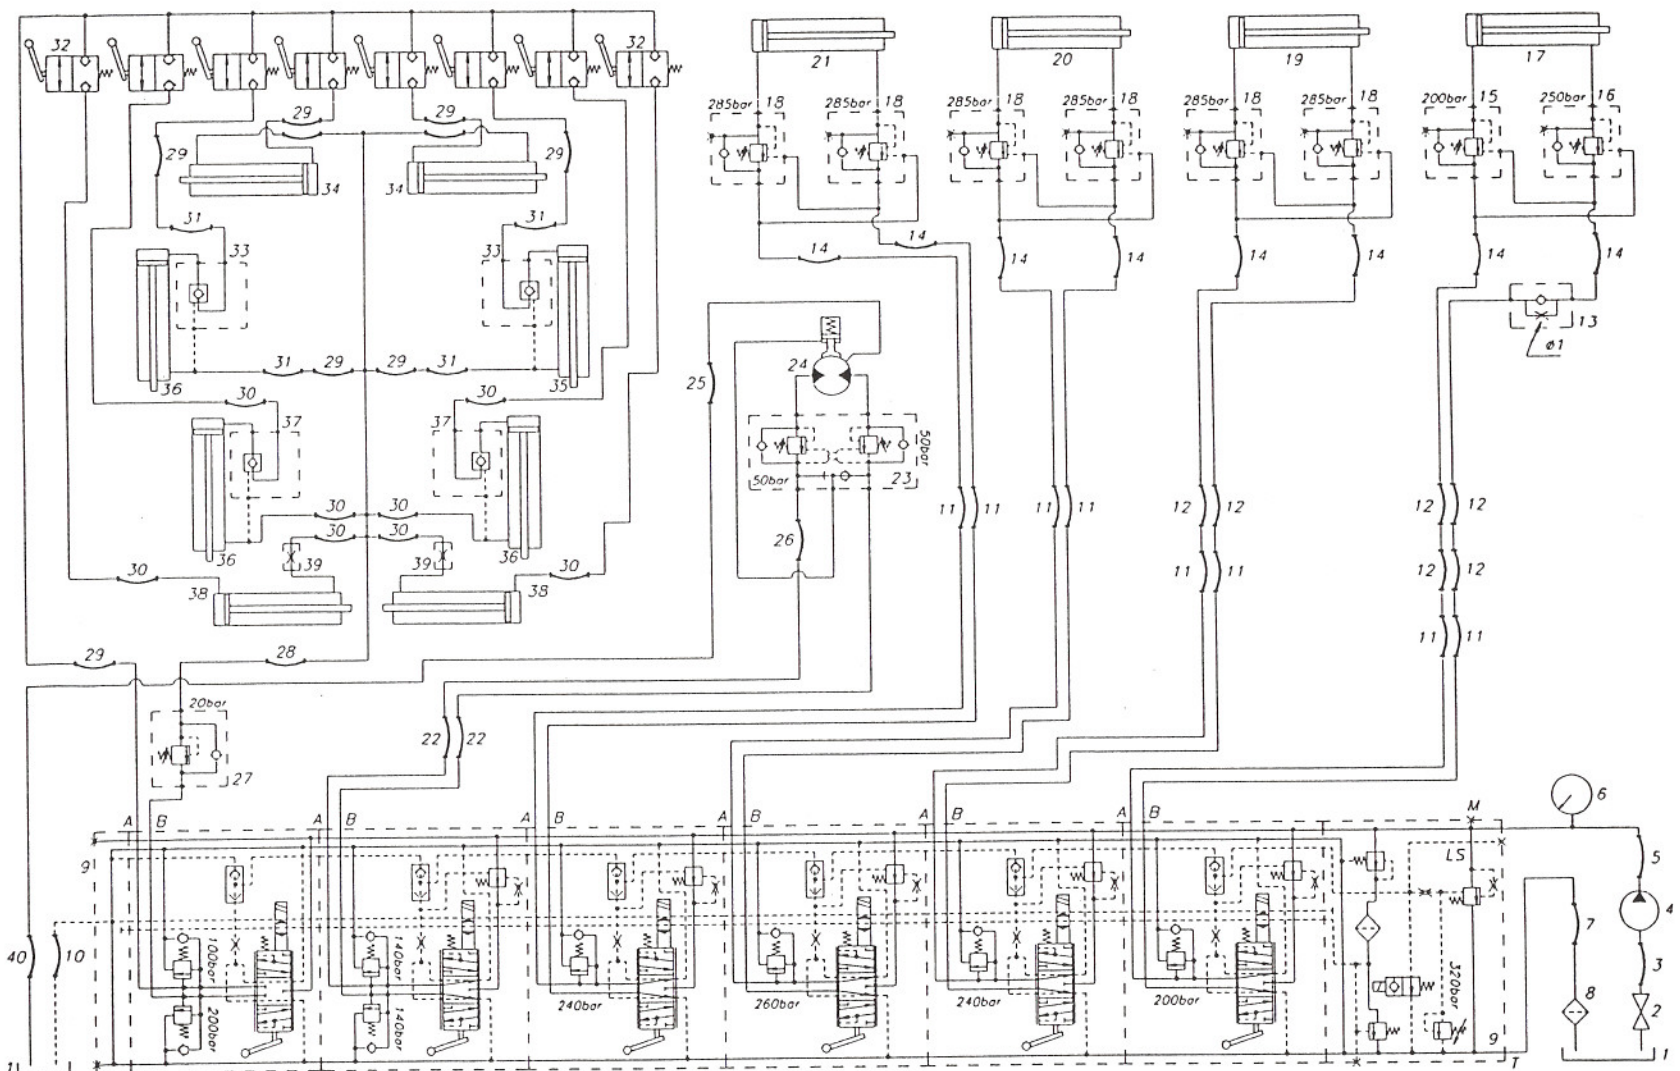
32 32
29 29 29 29
34 34
31 31
33 33
31 29 29 31
36 35
30 30
37 37
30 30
30 30
36 36 36
39 39
30 30
38 38
29 28
20bar
27
40 10 11 9
A B A B A B A B A B A B
100bar 140bar 200bar 140bar 240bar 260bar 240bar 200bar 320bar
M
LS
9 T
6 5 4 3 7 8 2 1
21 20 19 17
285bar 18 285bar 18 285bar 18 285bar 18 285bar 18 285bar 18 200bar 15 250bar 16
14 14 14 14 14 14 14 14
13
ø1
25
24
50bar 50bar
23
26
22 22
11 11 11 11 12 12 11 11 12 12 12 12 11 11